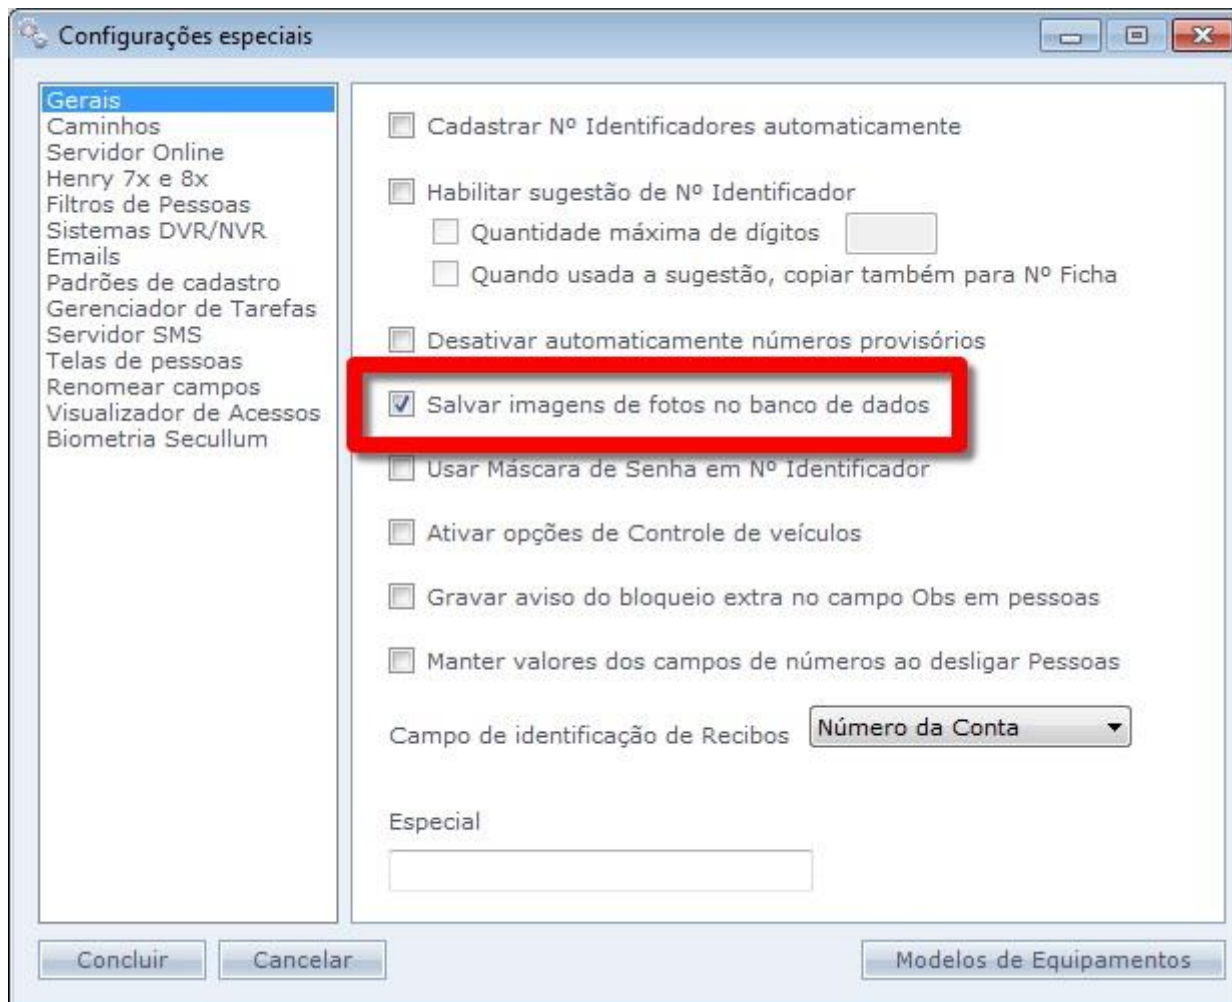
Configurações especiais

Gerais
Caminhos
Servidor Online
Henry 7x e 8x
Filtros de Pessoas
Sistemas DVR/NVR
Emails
Padrões de cadastro
Gerenciador de Tarefas
Servidor SMS
Telas de pessoas
Renomear campos
Visualizador de Acessos
Biometria Secullum

Cadastrar Nº Identificadores automaticamente

Habilitar sugestão de Nº Identificador

Quantidade máxima de dígitos

Quando usada a sugestão, copiar também para Nº Ficha

Desativar automaticamente números provisórios

Salvar imagens de fotos no banco de dados

Usar Máscara de Senha em Nº Identificador

Ativar opções de Controle de veículos

Gravar aviso do bloqueio extra no campo Obs em pessoas

Manter valores dos campos de números ao desligar Pessoas

Campo de identificação de Recibos Número da Conta

Especial

Concluir Cancelar Modelos de Equipamentos